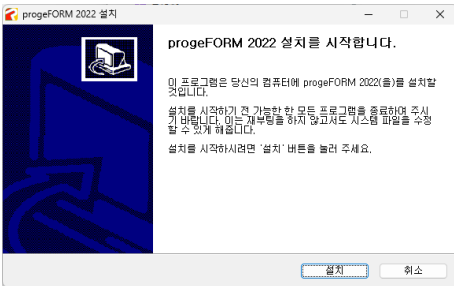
progeFORM 2022 설치

progeFORM 2022 설치를 시작합니다.

이 프로그램은 당신의 컴퓨터에 progeFORM 2022(을)를 설치할 것입니다.

설치를 시작하기 전 가능한 한 모든 프로그램을 종료하여 주시기 바랍니다. 이는 재부팅을 하지 않고서도 시스템 파일을 수정할 수 있게 해줍니다.

설치를 시작하시려면 '설치' 버튼을 눌러 주세요.

설치

취소